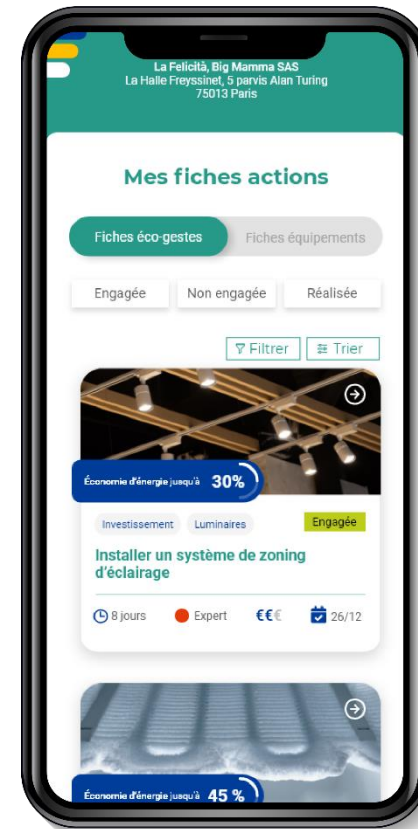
La Felicità, Big Mamma SAS
La Halle Freyssinet, 5 parvis Alan Turing
75013 Paris

Mes fiches actions

Fiches éco-gestes | Fiches équipements

Engagée | Non engagée | Réalisée

Filtrer | Trier

Économie d'énergie jusqu'à 30%

Investissement | Luminaires | Engagée

Installer un système de zoning d'éclairage

8 jours | Expert | €€€ | 26/12

Économie d'énergie jusqu'à 45 %